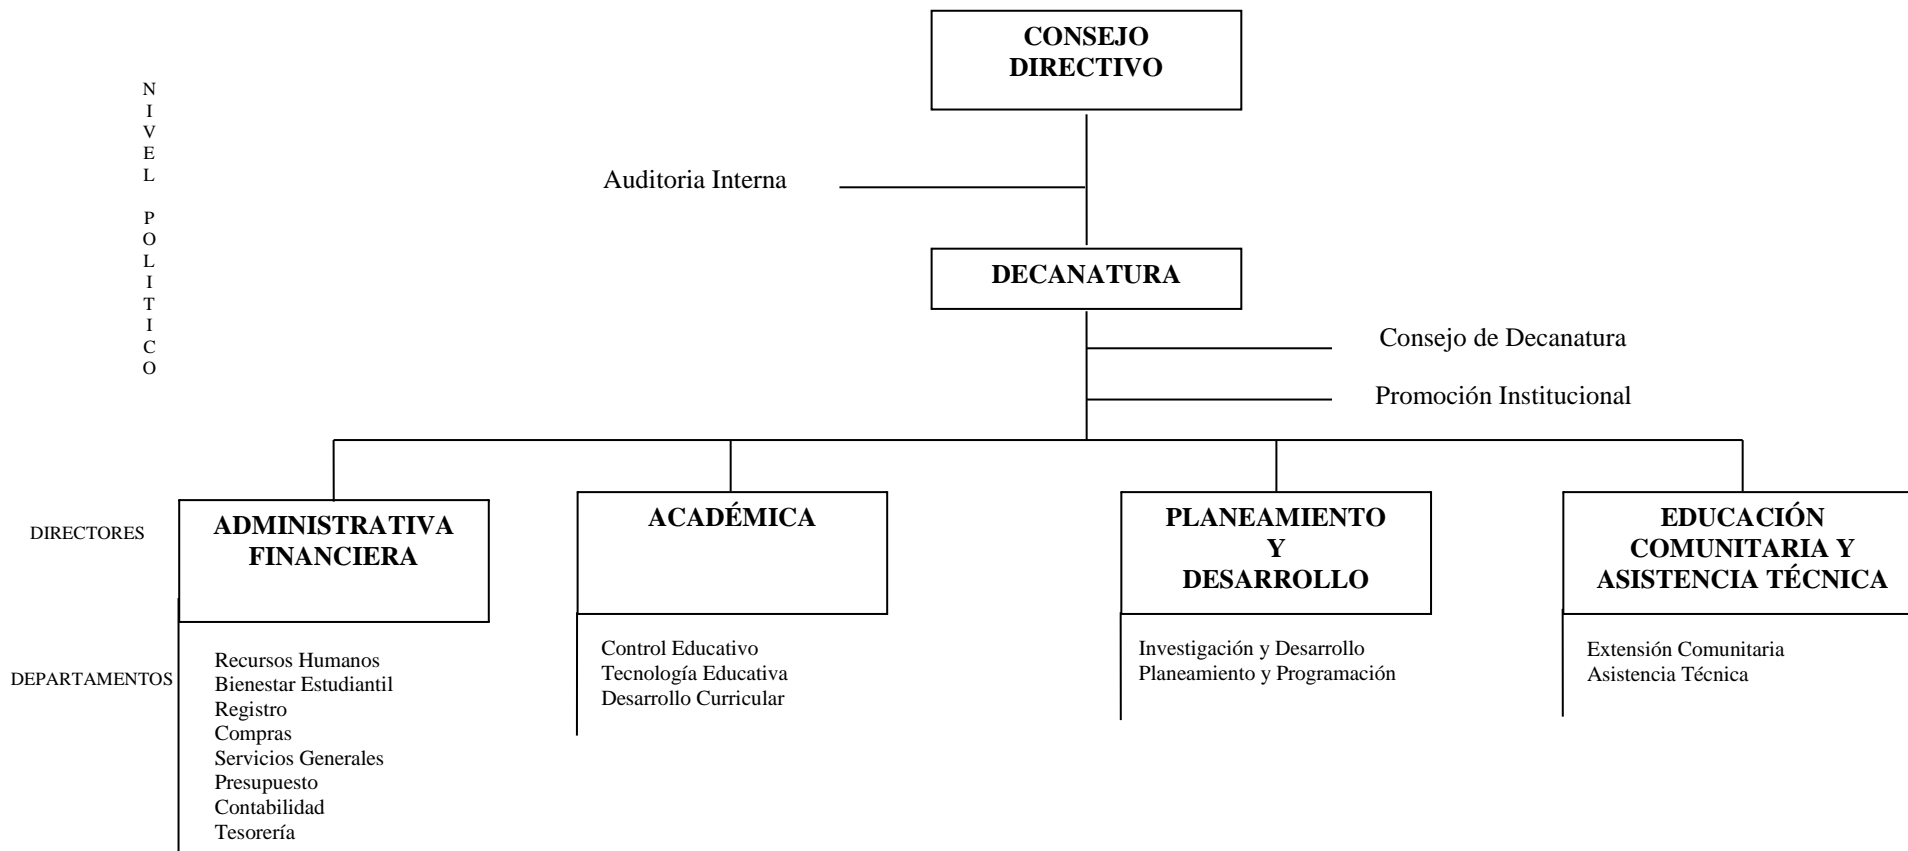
NIVEL POLITICO

CONSEJO DIRECTIVO

Auditoria Interna

DECANATURA

Consejo de Decanatura

Promoción Institucional

DIRECTORES

ADMINISTRATIVA FINANCIERA

ACADÉMICA

PLANEAMIENTO Y DESARROLLO

EDUCACIÓN COMUNITARIA Y ASISTENCIA TÉCNICA

DEPARTAMENTOS

Recursos Humanos
Bienestar Estudiantil
Registro
Compras
Servicios Generales
Presupuesto
Contabilidad
Tesorería

Control Educativo
Tecnología Educativa
Desarrollo Curricular

Investigación y Desarrollo
Planeamiento y Programación

Extensión Comunitaria
Asistencia Técnica